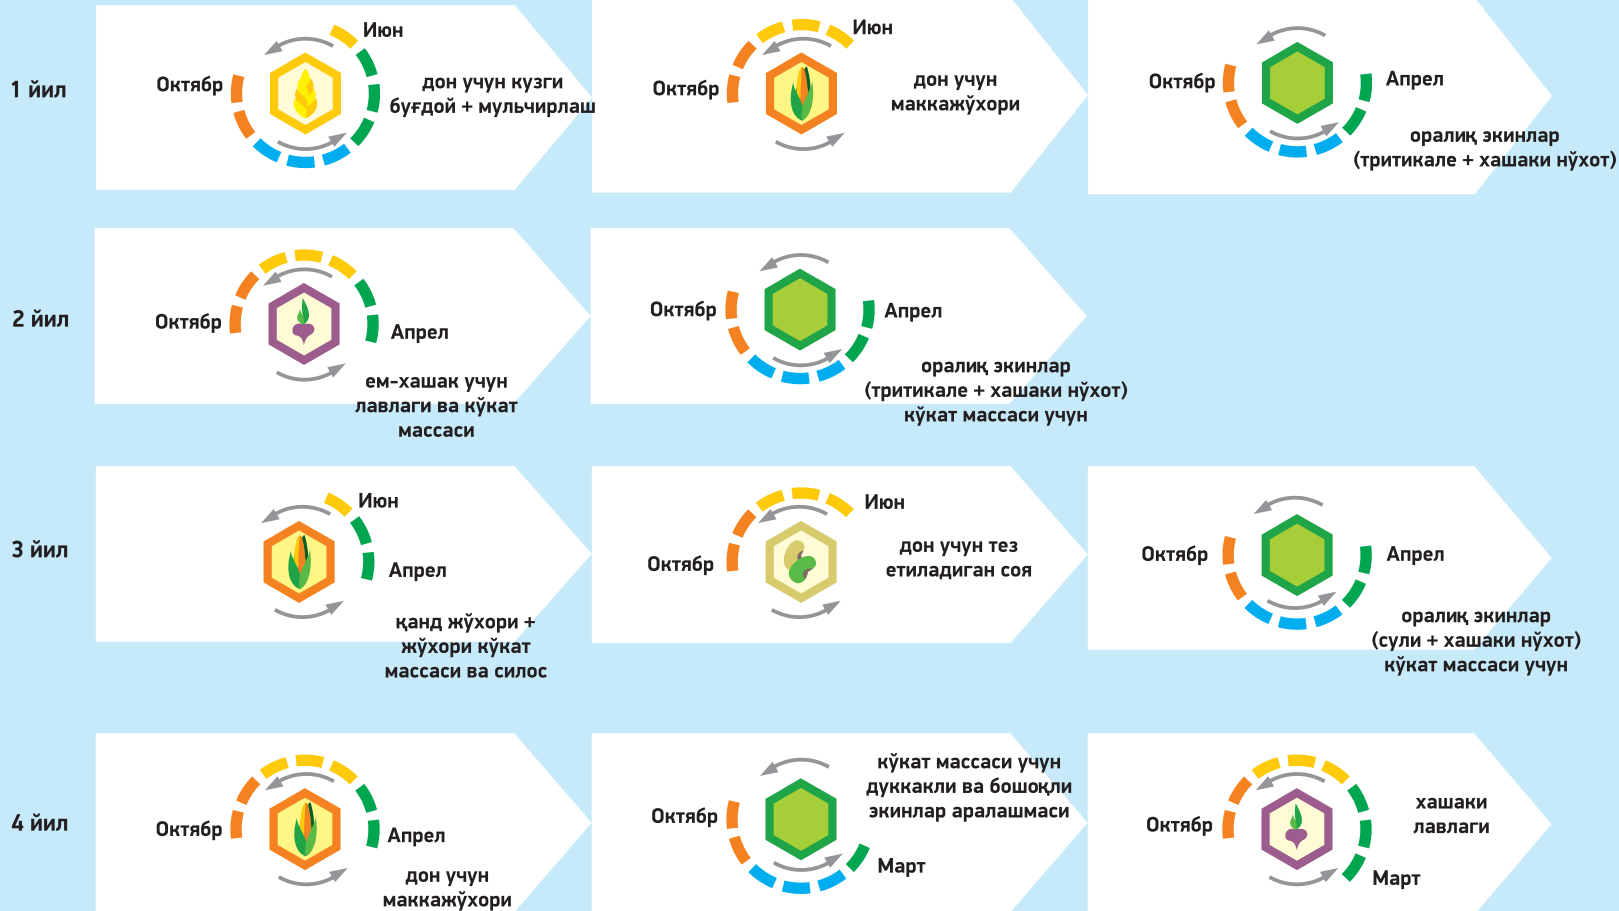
1 йил

Июн
Октябр
дон учун кузги буғдой + мульчирлаш

Июн
Октябр
дон учун маккажўхори

Октябр
Апрел
оралиқ экинлар (тритикале + хашаки нўхот)

2 йил

Октябр
Апрел
ем-хашак учун лавлаги ва кўкат массаси

Октябр
Апрел
оралиқ экинлар (тритикале + хашаки нўхот) кўкат массаси учун

3 йил

Июн
Апрел
қанд жўхори + жўхори кўкат массаси ва силос

Июн
Октябр
дон учун тез етиладиган соя

Октябр
Апрел
оралиқ экинлар (сули + хашаки нўхот) кўкат массаси учун

4 йил

Октябр
Апрел
дон учун маккажўхори

Октябр
кўкат массаси учун дуккакли ва бошоқли экинлар аралашмаси
Март

Октябр
хашаки лавлаги
Март